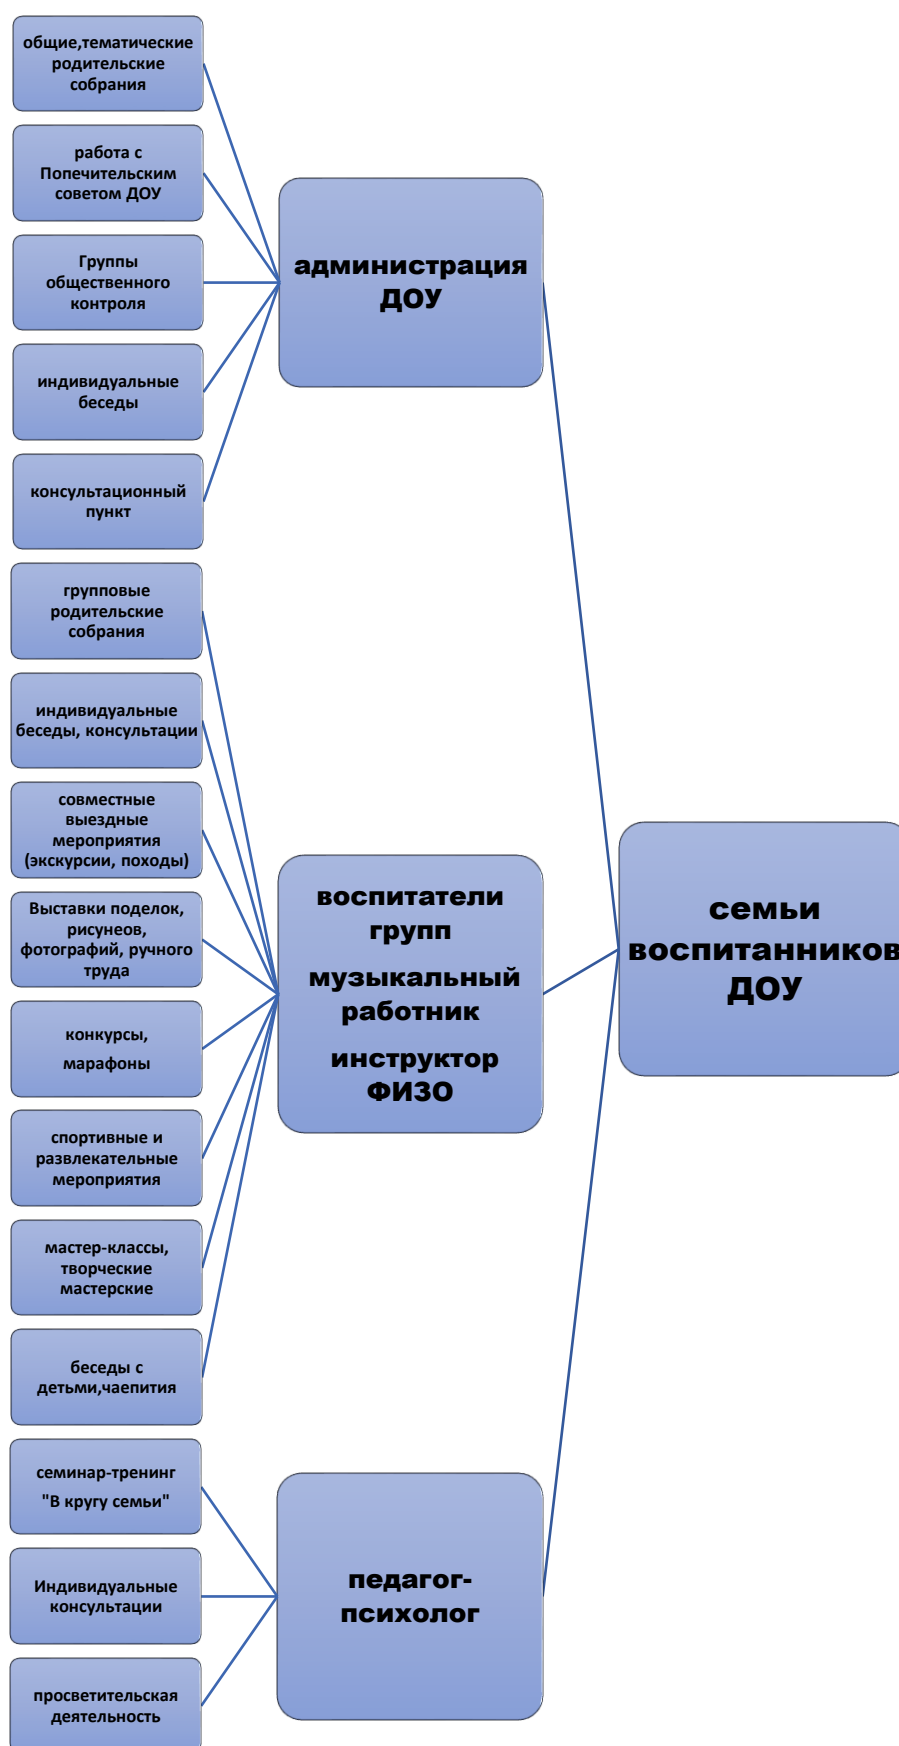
общие,тематические родительские собрания

работа с Попечительским советом ДОУ

Группы общественного контроля

индивидуальные беседы

консультационный пункт

администрация ДОУ

групповые родительские собрания

индивидуальные беседы, консультации

совместные выездные мероприятия (экскурсии, походы)

Выставки поделок, рисунеов, фотографий, ручного труда

конкурсы, марафоны

спортивные и развлекательные мероприятия

мастер-классы, творческие мастерские

беседы с детьми,чаепития

воспитатели групп

музыкальный работник

инструктор ФИЗО

семьи воспитанников ДОУ

семинар-тренинг "В кругу семьи"

Индивидуальные консультации

просветительская деятельность

педагог-психолог